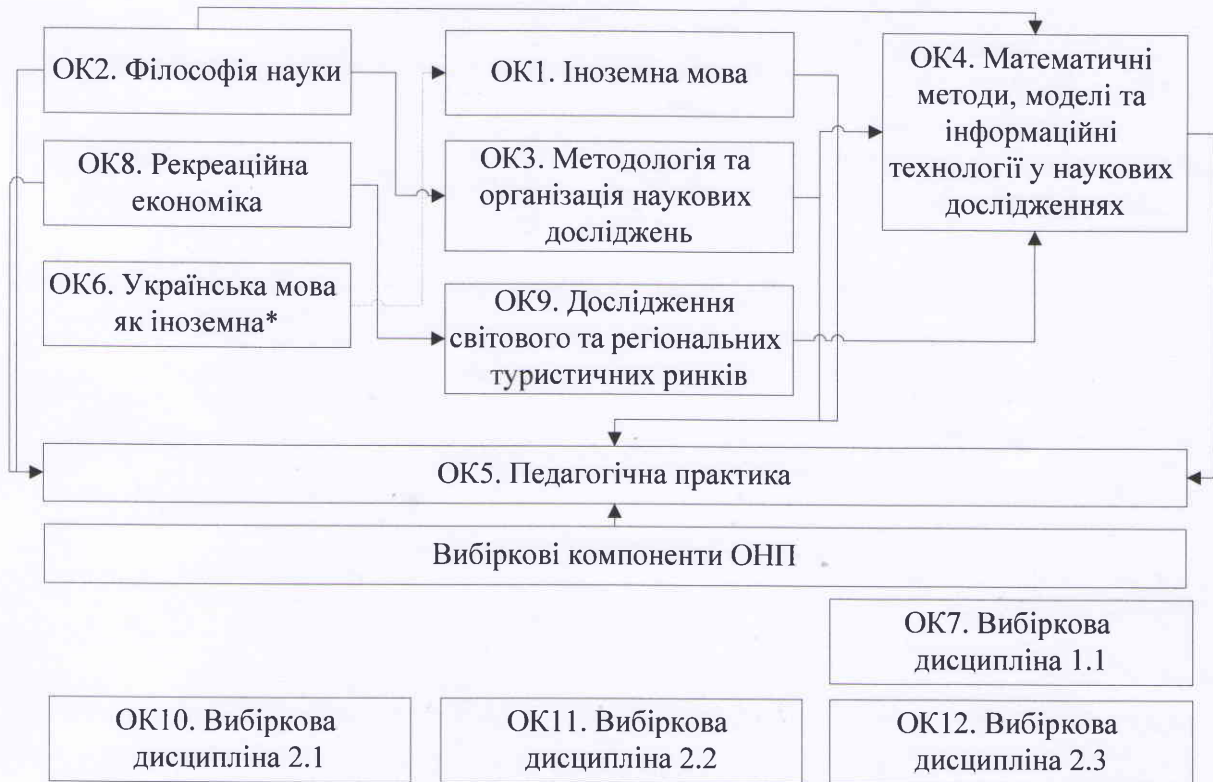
ОК2. Філософія науки

ОК8. Рекреаційна економіка

ОК6. Українська мова як іноземна*

ОК1. Іноземна мова

ОК3. Методологія та організація наукових досліджень

ОК9. Дослідження світового та регіональних туристичних ринків

ОК4. Математичні методи, моделі та інформаційні технології у наукових дослідженнях

ОК5. Педагогічна практика

Вибіркові компоненти ОНП

ОК7. Вибіркова дисципліна 1.1

ОК10. Вибіркова дисципліна 2.1

ОК11. Вибіркова дисципліна 2.2

ОК12. Вибіркова дисципліна 2.3